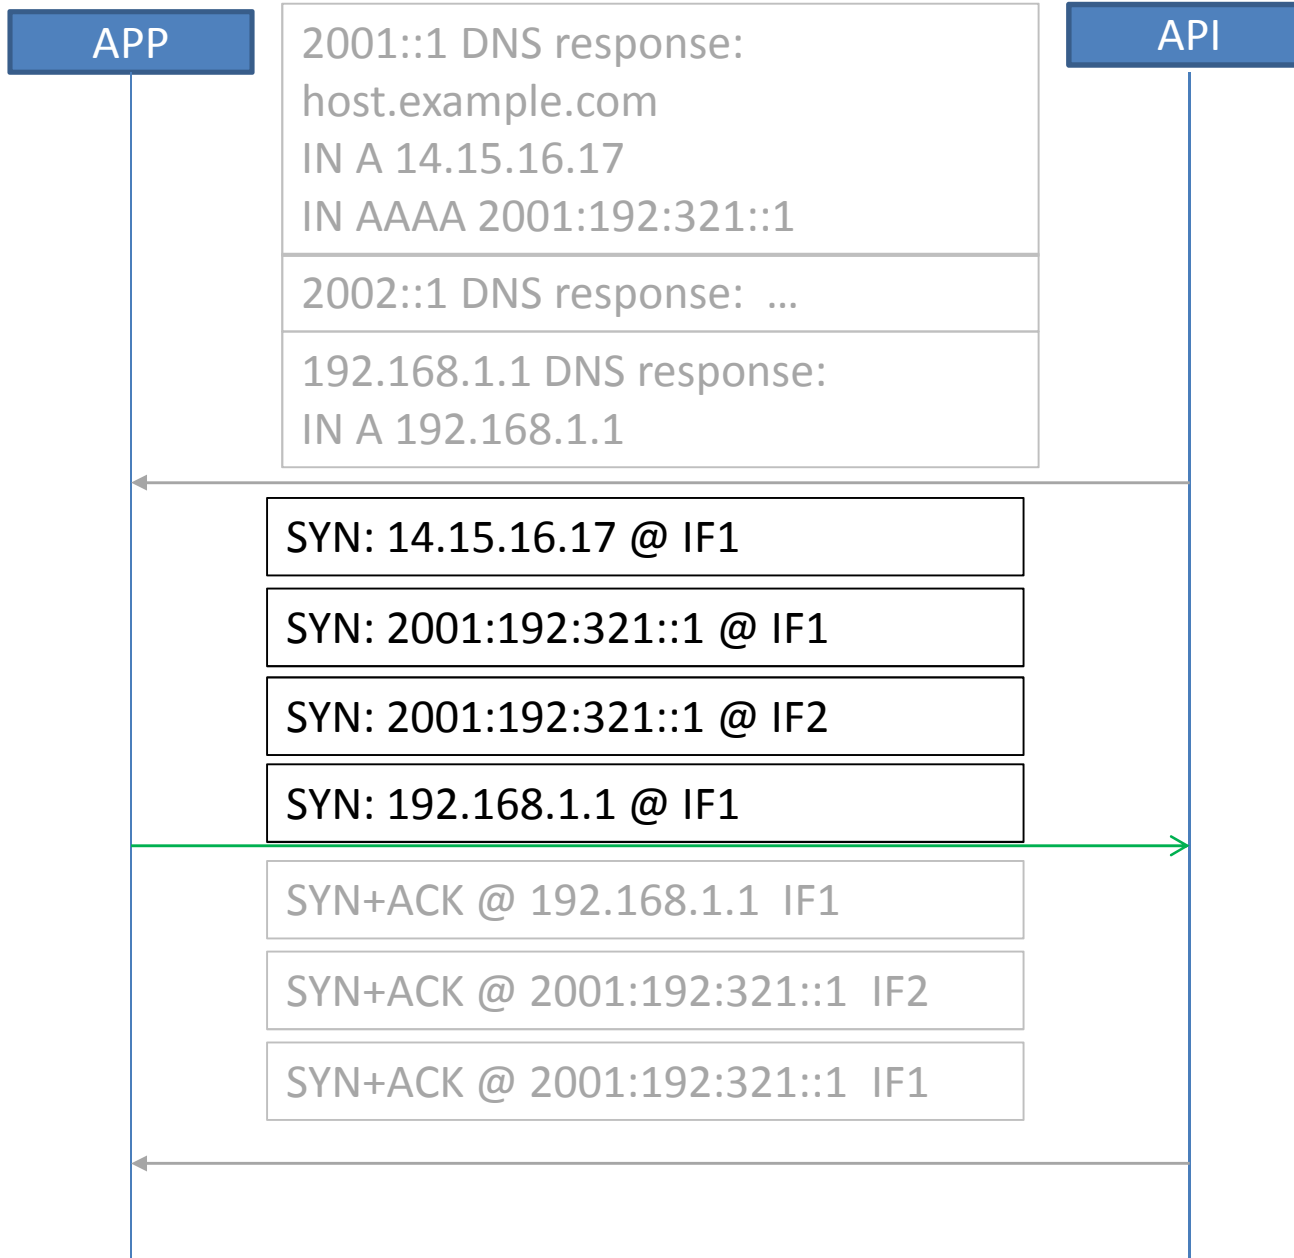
APP

API

2001::1 DNS response:
host.example.com
IN A 14.15.16.17
IN AAAA 2001:192:321::1

2002::1 DNS response: …

192.168.1.1 DNS response:
IN A 192.168.1.1

SYN: 14.15.16.17 @ IF1

SYN: 2001:192:321::1 @ IF1

SYN: 2001:192:321::1 @ IF2

SYN: 192.168.1.1 @ IF1

SYN+ACK @ 192.168.1.1 IF1

SYN+ACK @ 2001:192:321::1 IF2

SYN+ACK @ 2001:192:321::1 IF1